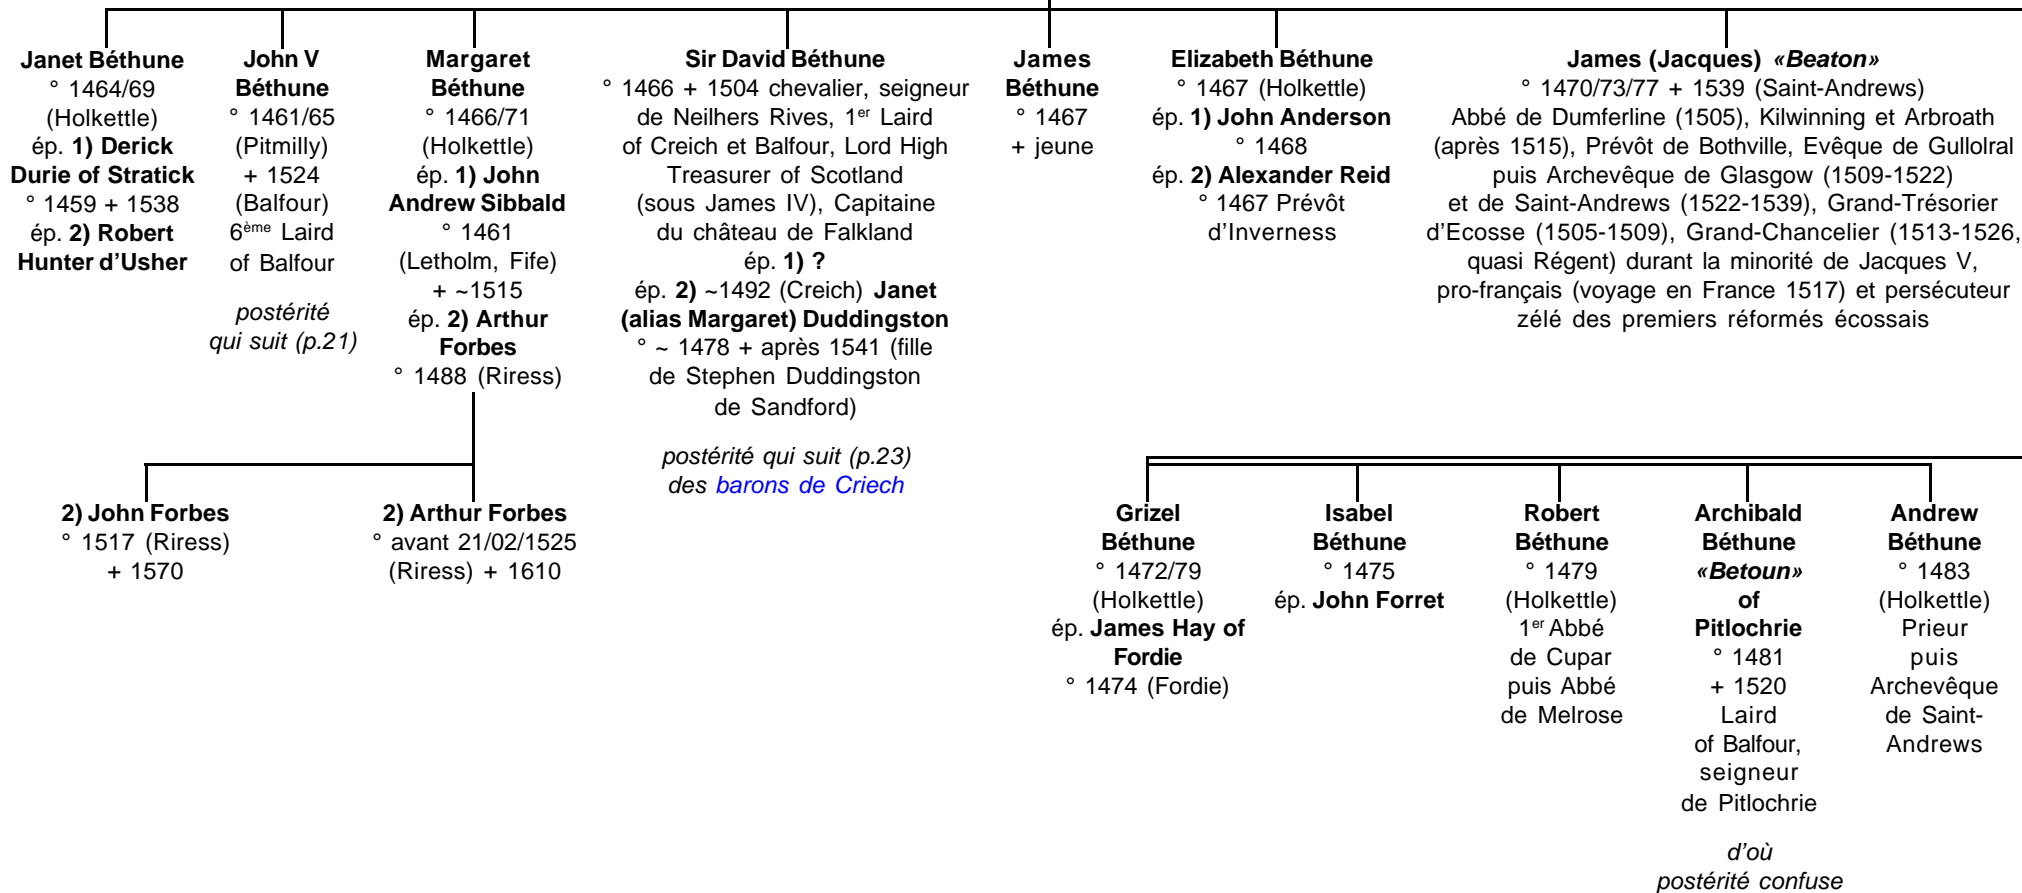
Janet Béthune
° 1464/69 (Holkettle)
ép. 1) Derick Durie of Stratick
° 1459 + 1538
ép. 2) Robert Hunter d'Usher

John V Béthune
° 1461/65 (Pitmilly)
+ 1524 (Balfour)
6$^{ème}$ Laird of Balfour

postérité qui suit (p.21)

Margaret Béthune
° 1466/71 (Holkettle)
ép. 1) John Andrew Sibbald
° 1461 (Letholm, Fife)
+ ~1515
ép. 2) Arthur Forbes
° 1488 (Riress)

Sir David Béthune
° 1466 + 1504 chevalier, seigneur de Neilhers Rives, 1$^{er}$ Laird of Creich et Balfour, Lord High Treasurer of Scotland (sous James IV), Capitaine du château de Falkland
ép. 1) ?
ép. 2) ~1492 (Creich) Janet (alias Margaret) Duddingston
° ~ 1478 + après 1541 (fille de Stephen Duddingston de Sandford)

postérité qui suit (p.23) des barons de Criech

James Béthune
° 1467
+ jeune

Elizabeth Béthune
° 1467 (Holkettle)
ép. 1) John Anderson
° 1468
ép. 2) Alexander Reid
° 1467 Prévôt d'Inverness

James (Jacques) «Beaton»
° 1470/73/77 + 1539 (Saint-Andrews)
Abbé de Dumferline (1505), Kilwinning et Arbroath (après 1515), Prévôt de Bothville, Evêque de Gullolral puis Archevêque de Glasgow (1509-1522) et de Saint-Andrews (1522-1539), Grand-Trésorier d'Ecosse (1505-1509), Grand-Chancelier (1513-1526, quasi Régent) durant la minorité de Jacques V, pro-français (voyage en France 1517) et persécuteur zélé des premiers réformés écossais

2) John Forbes
° 1517 (Riress)
+ 1570

2) Arthur Forbes
° avant 21/02/1525 (Riress) + 1610

Grizel Béthune
° 1472/79 (Holkettle)
ép. James Hay of Fordie
° 1474 (Fordie)

Isabel Béthune
° 1475
ép. John Forret

Robert Béthune
° 1479 (Holkettle)
1$^{er}$ Abbé de Cupar puis Abbé de Melrose

Archibald Béthune «Betoun» of Pitlochrie
° 1481
+ 1520
Laird of Balfour, seigneur de Pitlochrie

d'où postérité confuse

Andrew Béthune
° 1483 (Holkettle)
Prieur puis Archevêque de Saint-Andrews